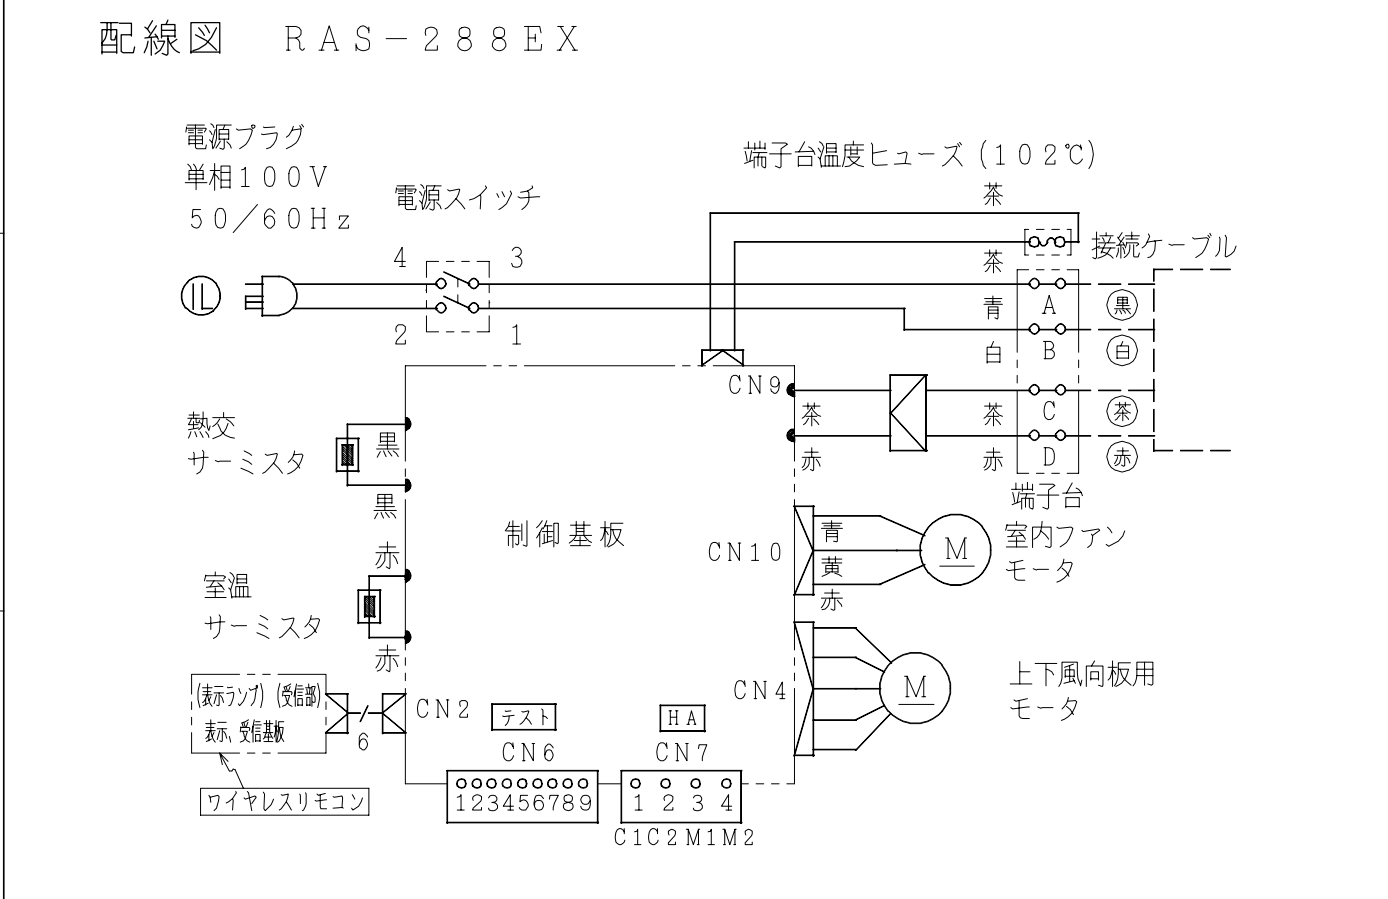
配線図　ＲＡＳ－２８８ＥＸ

電源プラグ
単相１００Ｖ
５０／６０Ｈｚ

電源スイッチ

4　3
2　1

端子台温度ヒューズ（１０２℃）
茶
茶
青
白
接続ケーブル
A
B
C
D
黒
白
茶
赤
CN9
茶
赤
茶
赤
端子台

熱交
サーミスタ
黒
黒
赤
室温
サーミスタ
赤

制御基板

CN10
青
黄
赤
M
室内ファン
モータ

CN4
M
上下風向板用
モータ

(表示ランプ) (受信部)
表示、受信基板
6
CN2
ワイヤレスリモコン

テスト
CN6
123456789

HA
CN7
1 2 3 4
C1C2M1M2